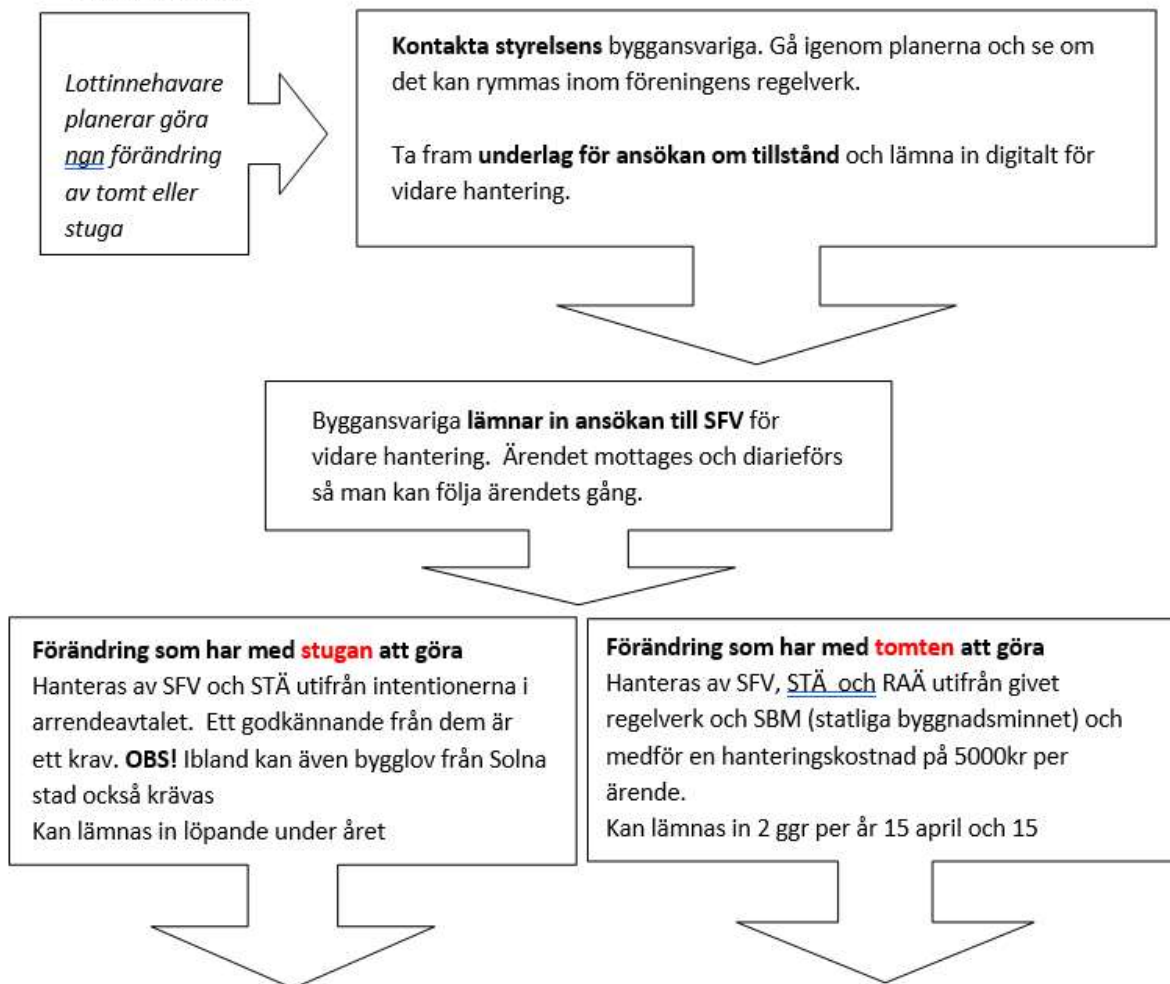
Lottinnehavare planerar göra ngn förändring av tomt eller stuga

**Kontakta styrelsens** byggansvariga. Gå igenom planerna och se om det kan rymmas inom föreningens regelverk.

Ta fram **underlag för ansökan om tillstånd** och lämna in digitalt för vidare hantering.

Byggansvariga **lämnar in ansökan till SFV** för vidare hantering. Ärendet mottages och diarieförs så man kan följa ärendets gång.

**Förändring som har med stugan att göra**
Hanteras av SFV och STÄ utifrån intentionerna i arrendeavtalet. Ett godkännande från dem är ett krav. **OBS!** Ibland kan även bygglov från Solna stad också krävas
Kan lämnas in löpande under året

**Förändring som har med tomten att göra**
Hanteras av SFV, STÄ och RAÄ utifrån givet regelverk och SBM (statliga byggnadsminnet) och medför en hanteringskostnad på 5000kr per ärende.
Kan lämnas in 2 ggr per år 15 april och 15